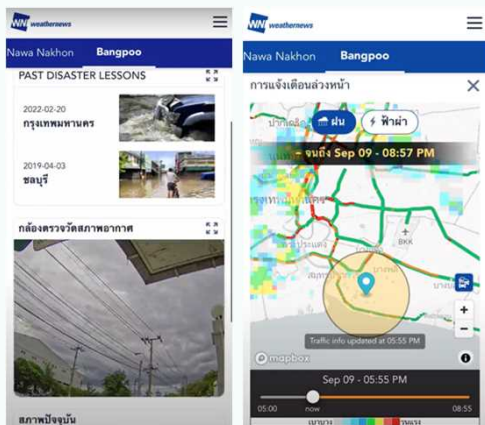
weathernews

Nawa Nakhon Bangpoo

PAST DISASTER LESSONS

2022-02-20
กรุงเทพมหานคร

2019-04-03
ชลบุรี

กล้องตรวจวัดสภาพอากาศ

สภาพปัจจุบัน

weathernews

Nawa Nakhon Bangpoo

การแจ้งเตือนล่วงหน้า

ฝน ฟ้าผ่า

จนถึง Sep 09 - 08:57 PM

BKK

Traffic info updated at 05:55 PM

mapbox

Sep 09 - 05:55 PM

05:00 now 08:55